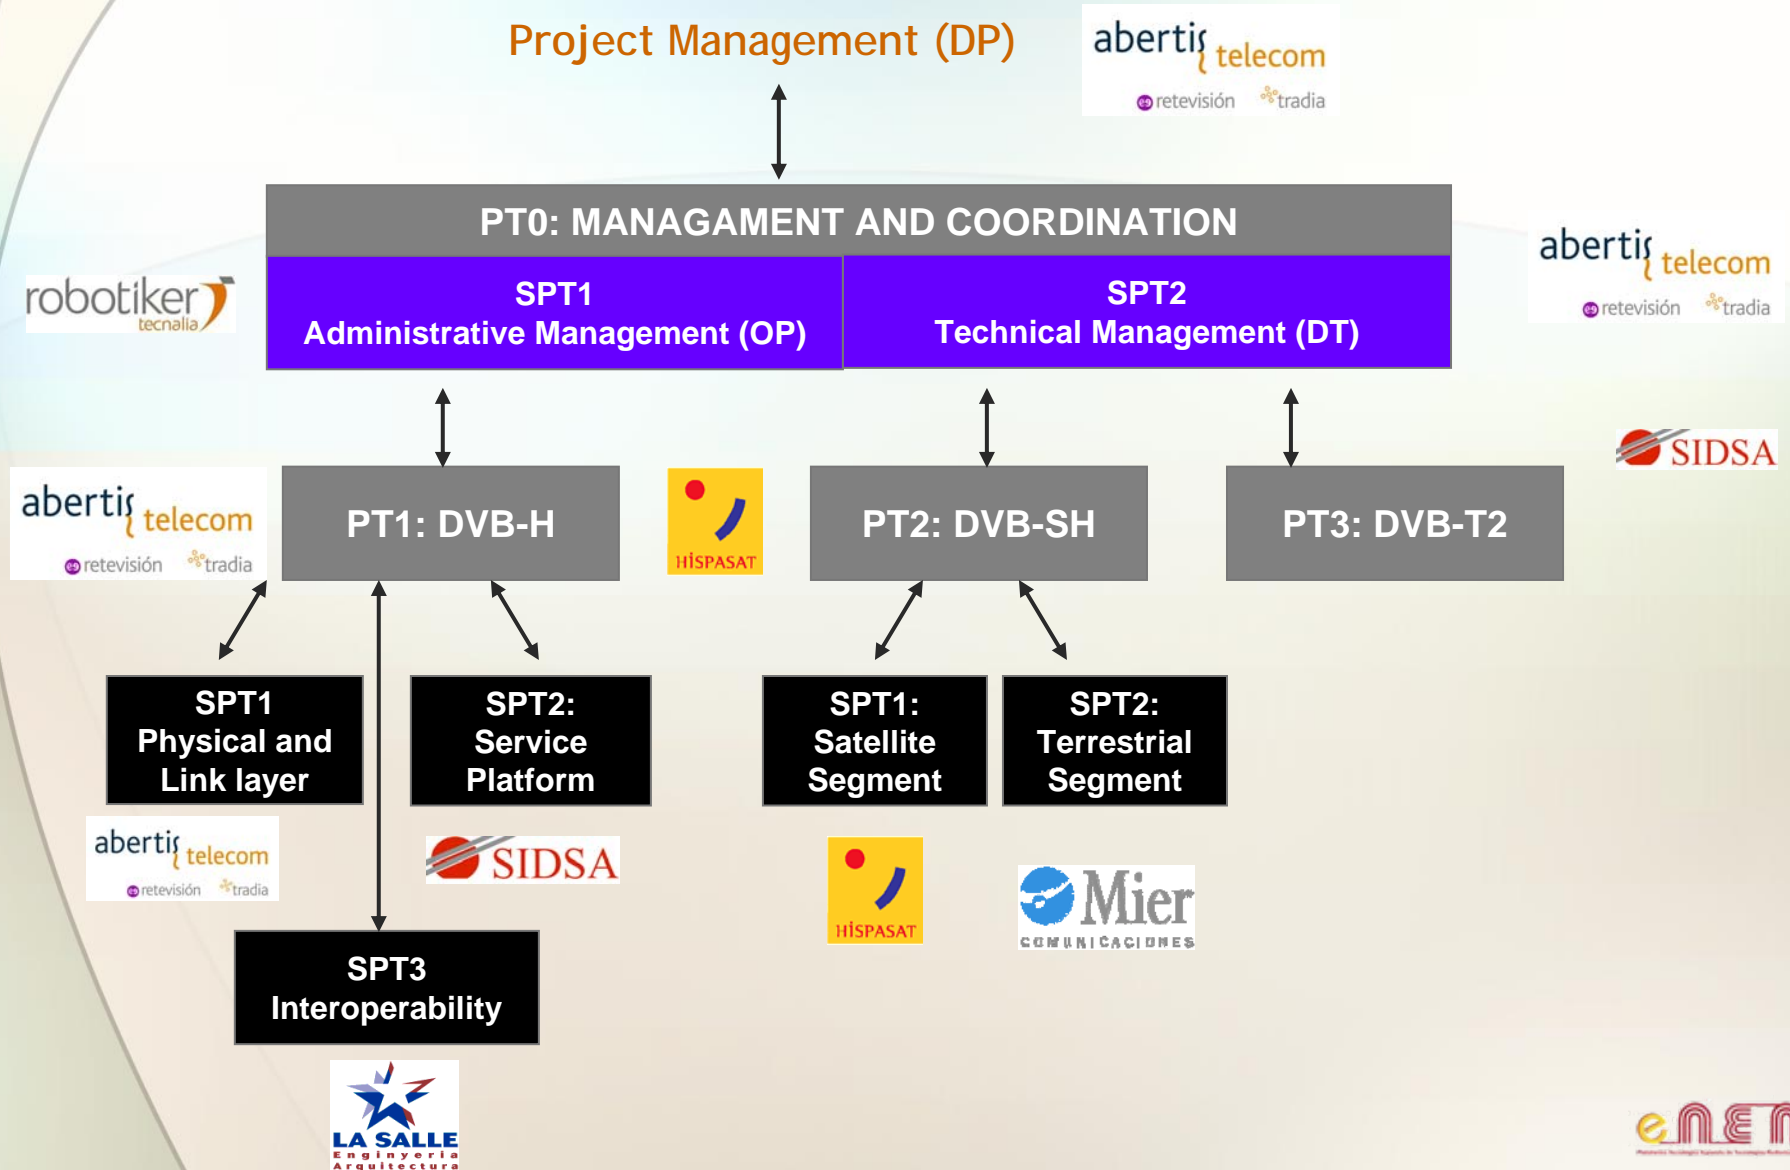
Project Management (DP)

abertis telecom
retevisión tradia

PT0: MANAGAMENT AND COORDINATION

SPT1
Administrative Management (OP)

SPT2
Technical Management (DT)

abertis telecom
retevisión tradia

robotiker tecnalia

SIDSA

abertis telecom
retevisión tradia

PT1: DVB-H

HISPASAT

PT2: DVB-SH

PT3: DVB-T2

SPT1
Physical and Link layer

SPT2:
Service Platform

SPT1:
Satellite Segment

SPT2:
Terrestrial Segment

abertis telecom
retevisión tradia

SIDSA

HISPASAT

Mier
COMUNICACIONES

SPT3
Interoperability

LA SALLE
Enginyeria
Arquitectura

eNEM